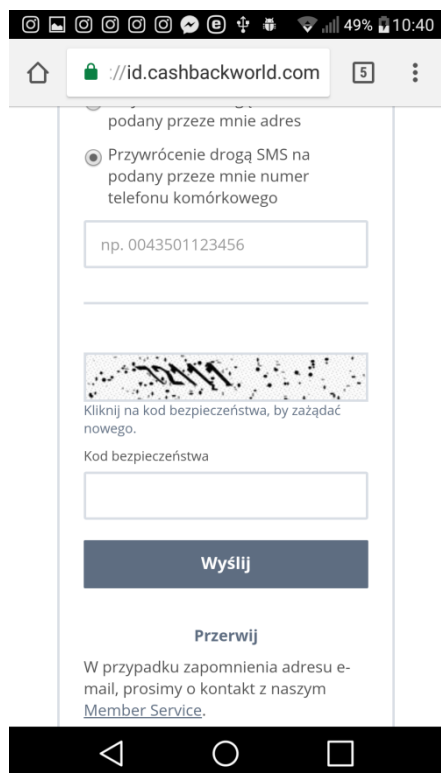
49% 10:40

://id.cashbackworld.com

5

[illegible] podany przeze mnie adres

Przywrócenie drogą SMS na podany przeze mnie numer telefonu komórkowego

np. 0043501123456

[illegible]

Kliknij na kod bezpieczeństwa, by zażądać nowego.

Kod bezpieczeństwa

Wyślij

Przerwij

W przypadku zapomnienia adresu e-mail, prosimy o kontakt z naszym Member Service.